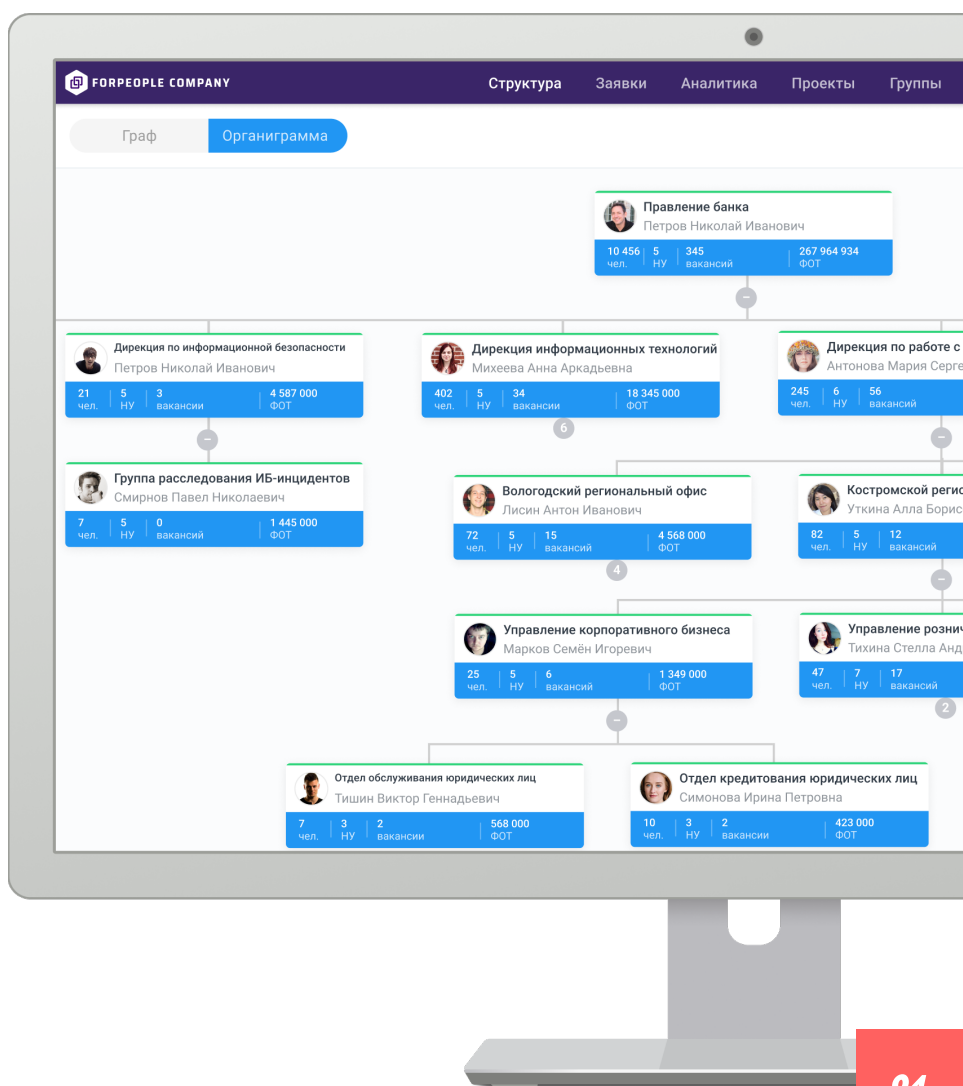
FORPEOPLE COMPANY

Структура Заявки Аналитика Проекты Группы

Граф Органиграмма

Правление банка
Петров Николай Иванович
10 456 чел. | 5 НУ | 345 вакансий | 267 964 934 ФОТ

Дирекция по информационной безопасности
Петров Николай Иванович
21 чел. | 5 НУ | 3 вакансии | 4 587 000 ФОТ

Дирекция информационных технологий
Михеева Анна Аркадьевна
402 чел. | 5 НУ | 34 вакансии | 18 345 000 ФОТ

6

Дирекция по работе с
Антонова Мария Серге
245 чел. | 6 НУ | 56 вакансий

Группа расследования ИБ-инцидентов
Смирнов Павел Николаевич
7 чел. | 5 НУ | 0 вакансий | 1 445 000 ФОТ

Вологодский региональный офис
Лисин Антон Иванович
72 чел. | 5 НУ | 15 вакансий | 4 568 000 ФОТ

4

Костромской регис
Уткина Алла Борис
82 чел. | 5 НУ | 12 вакансий

Управление корпоративного бизнеса
Марков Семён Игоревич
25 чел. | 5 НУ | 6 вакансий | 1 349 000 ФОТ

Управление розни
Тихина Стелла Анд
47 чел. | 7 НУ | 17 вакансий

2

Отдел обслуживания юридических лиц
Тишин Виктор Геннадьевич
7 чел. | 3 НУ | 2 вакансии | 568 000 ФОТ

Отдел кредитования юридических лиц
Симонова Ирина Петровна
10 чел. | 3 НУ | 2 вакансии | 423 000 ФОТ

01